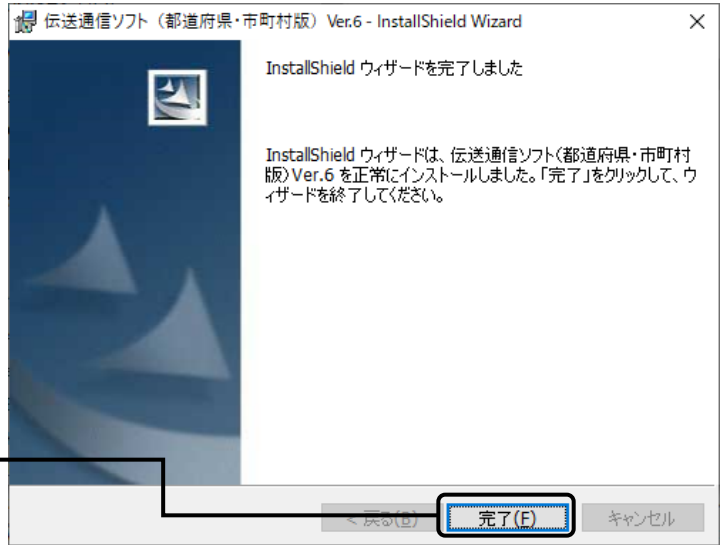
伝送通信ソフト（都道府県・市町村版）Ver.6 - InstallShield Wizard

×

InstallShield ウィザードを完了しました

InstallShield ウィザードは、伝送通信ソフト（都道府県・市町村版）Ver.6 を正常にインストールしました。「完了」をクリックして、ウィザードを終了してください。

< 戻る(B)

完了(F)

キャンセル